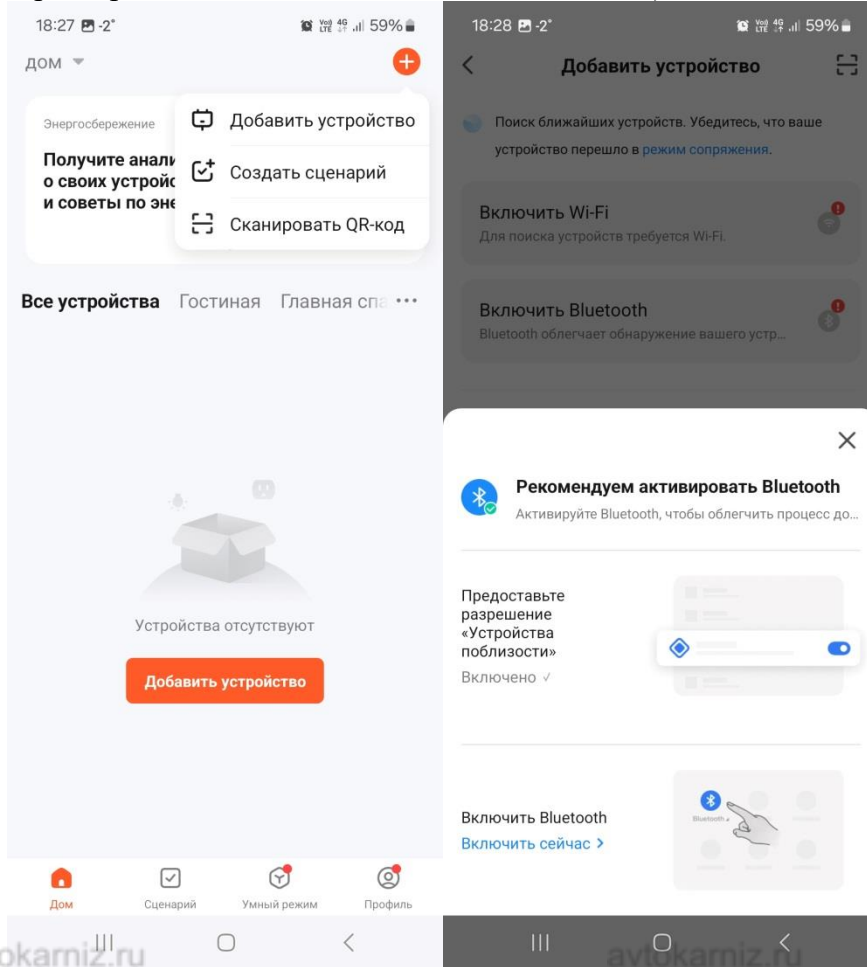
18:27 -2° 59%

дом

Энергосбережение

Получите анали о своих устройс и советы по эне

Добавить устройство

Создать сценарий

Сканировать QR-код

Все устройства Гостиная Главная спа •••

Устройства отсутствуют

Добавить устройство

Дом Сценарий Умный режим Профиль

okarniz.ru

18:28 -2° 59%

Добавить устройство

Поиск ближайших устройств. Убедитесь, что ваше устройство перешло в режим сопряжения.

Включить Wi-Fi
Для поиска устройства требуется Wi-Fi.

Включить Bluetooth
Bluetooth облегчает обнаружение вашего устр...

Рекомендуем активировать Bluetooth
Активируйте Bluetooth, чтобы облегчить процесс до...

Предоставьте разрешение «Устройства поблизости»
Включено ✓

Включить Bluetooth
Включить сейчас >

avtokarniz.ru